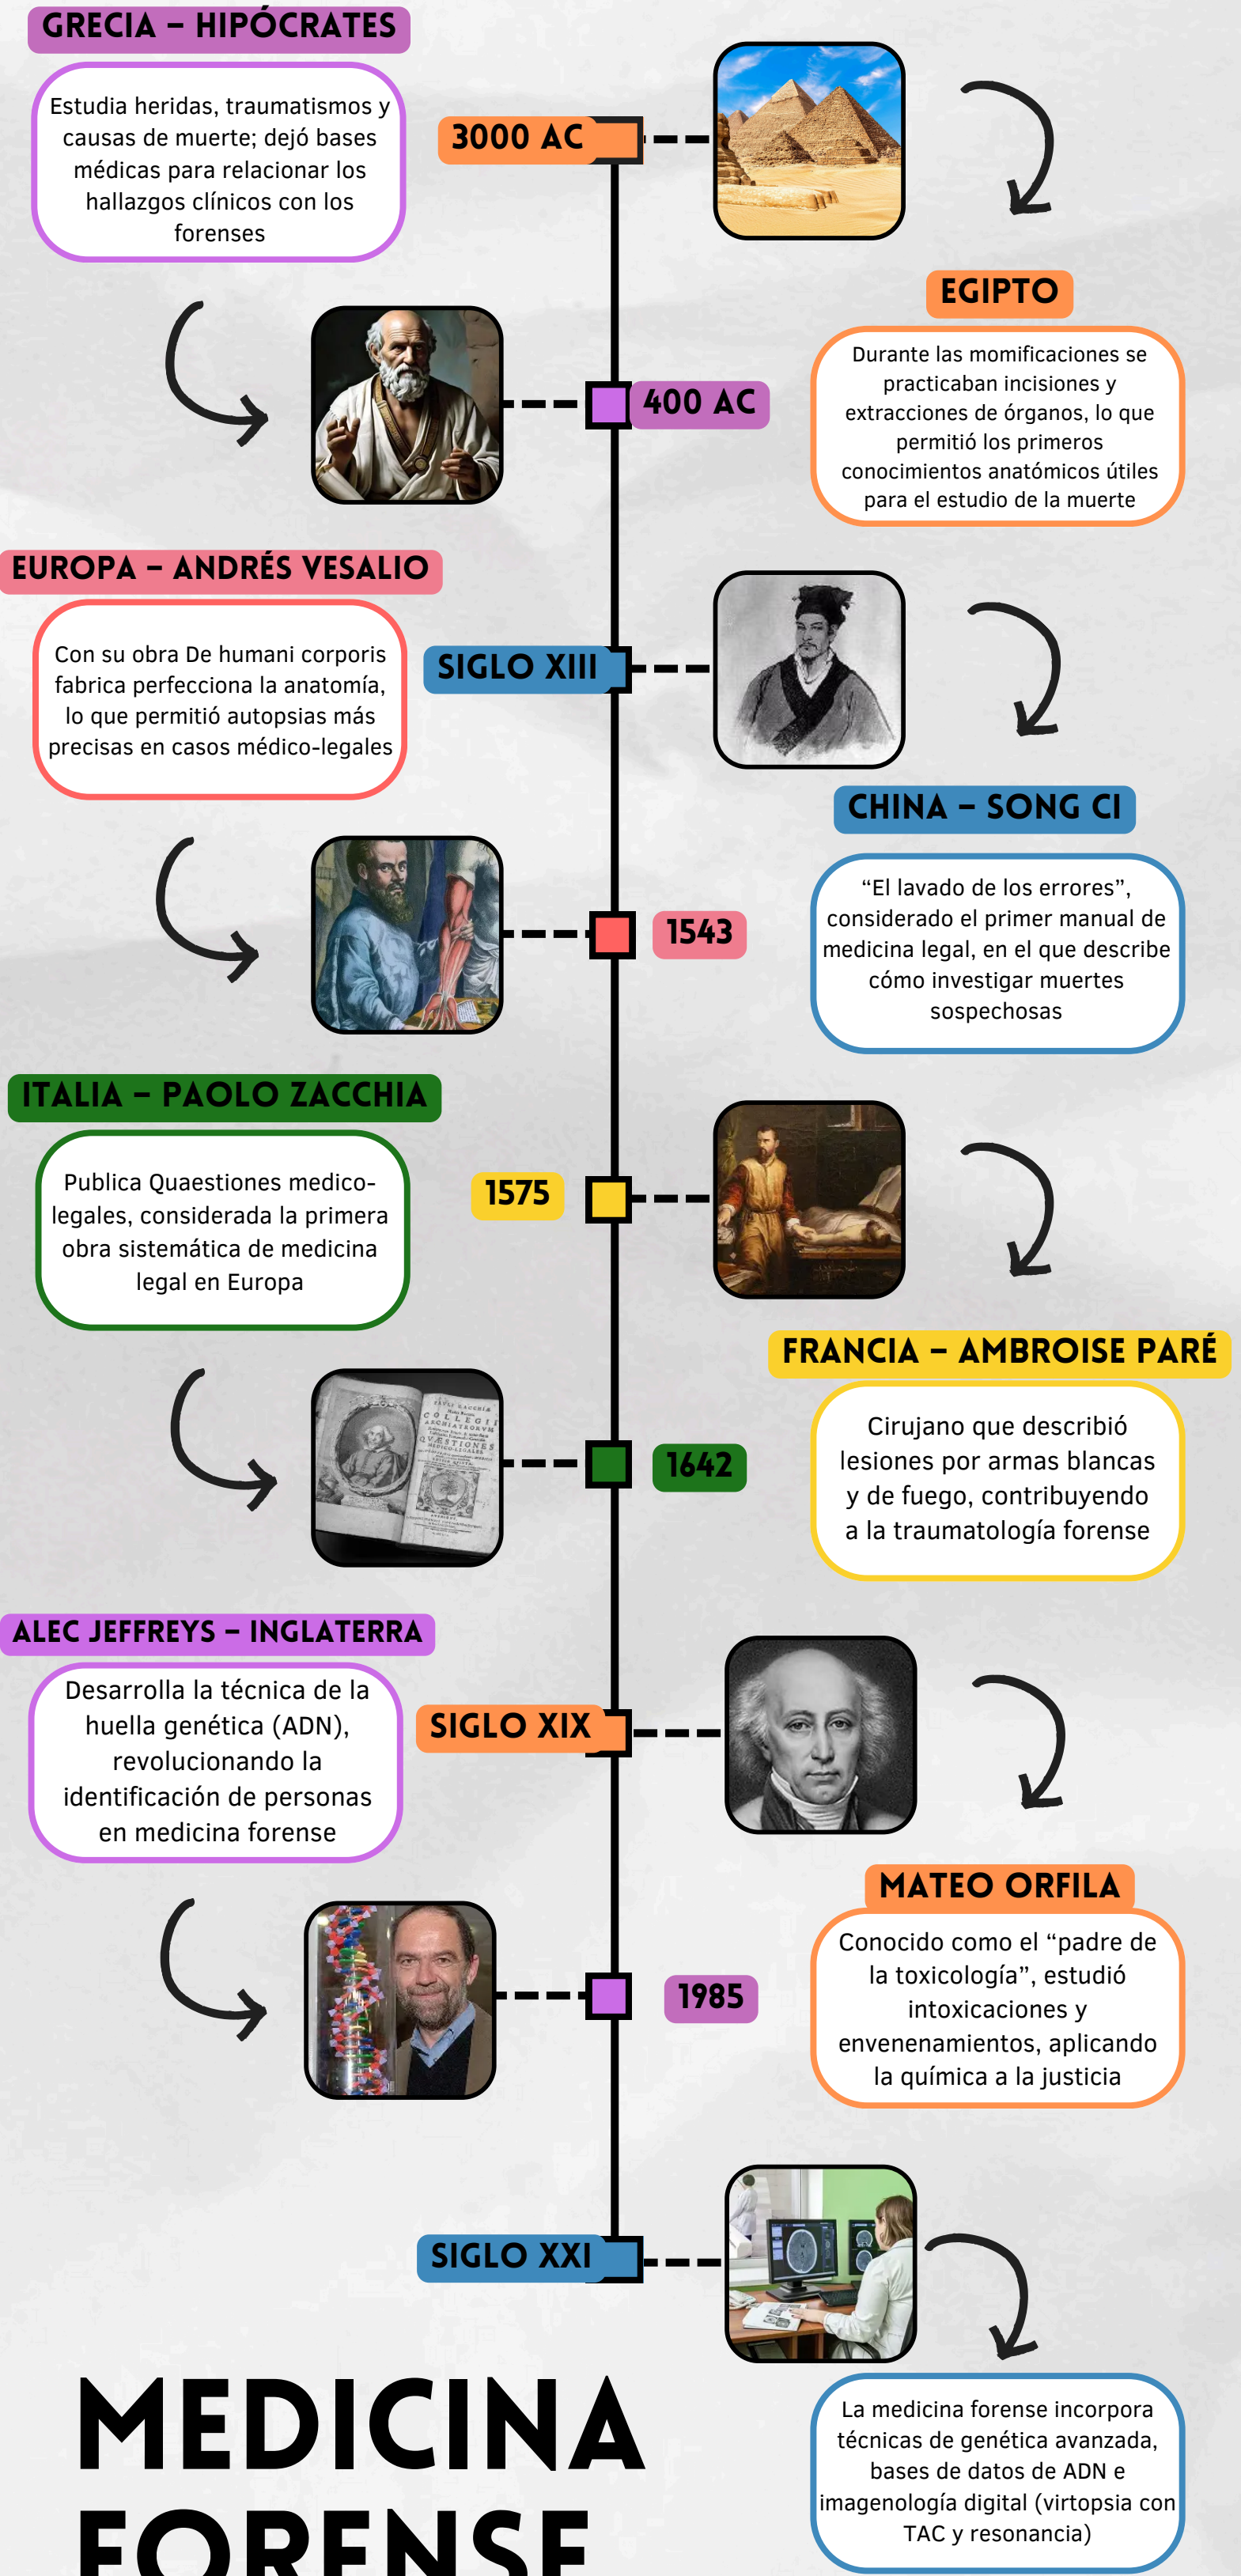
GRECIA – HIPÓCRATES

Estudia heridas, traumatismos y causas de muerte; dejó bases médicas para relacionar los hallazgos clínicos con los forenses

3000 AC

EGIPTO

Durante las momificaciones se practicaban incisiones y extracciones de órganos, lo que permitió los primeros conocimientos anatómicos útiles para el estudio de la muerte

400 AC

EUROPA – ANDRÉS VESALIO

Con su obra De humani corporis fabrica perfecciona la anatomía, lo que permitió autopsias más precisas en casos médico-legales

SIGLO XIII

CHINA – SONG CI

“El lavado de los errores”, considerado el primer manual de medicina legal, en el que describe cómo investigar muertes sospechosas

1543

ITALIA – PAOLO ZACCHIA

Publica Quaestiones medico-legales, considerada la primera obra sistemática de medicina legal en Europa

1575

FRANCIA – AMBROISE PARÉ

Cirujano que describió lesiones por armas blancas y de fuego, contribuyendo a la traumatología forense

1642

ALEC JEFFREYS – INGLATERRA

Desarrolla la técnica de la huella genética (ADN), revolucionando la identificación de personas en medicina forense

SIGLO XIX

MATEO ORFILA

Conocido como el “padre de la toxicología”, estudió intoxicaciones y envenenamientos, aplicando la química a la justicia

1985

SIGLO XXI

La medicina forense incorpora técnicas de genética avanzada, bases de datos de ADN e imagenología digital (virtopsia con TAC y resonancia)

MEDICINA FORENSE